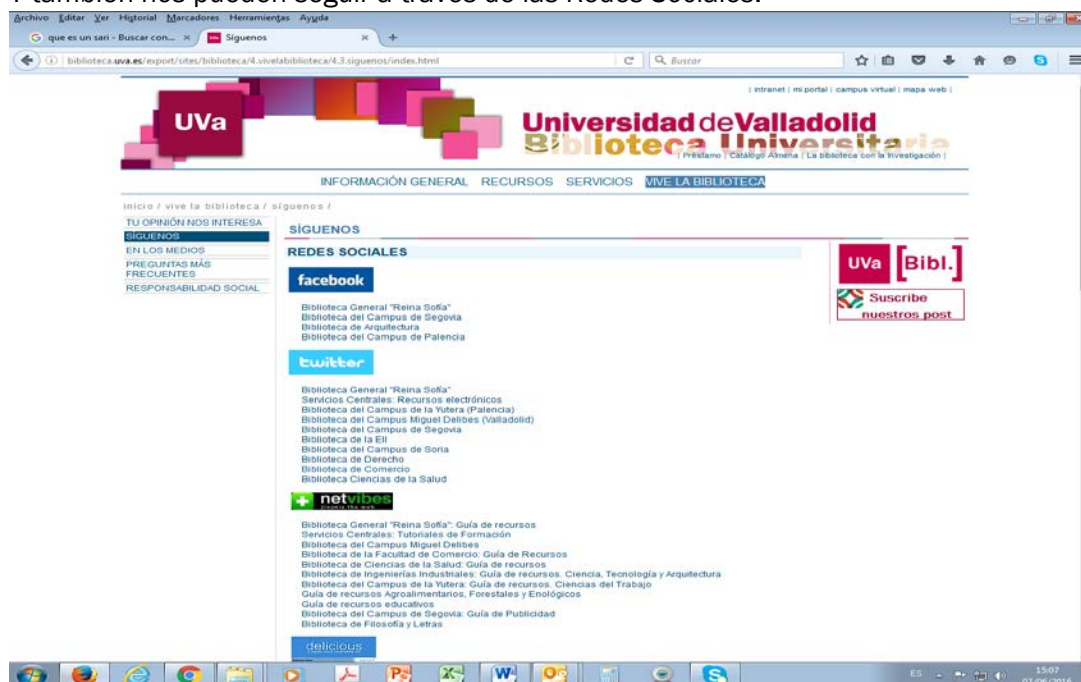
Y también nos pueden seguir a través de las Redes Sociales.

Archivo Editar Ver Historial Marcadores Herramientas Ayuda

que es un sari - Buscar con... × Síguenos × +

biblioteca.uva.es/export/sites/biblioteca/4.vivelabiblioteca/4.3.siguenos/index.html

Buscar

| intranet | mi portal | campus virtual | mapa web |

UVa

Universidad de Valladolid
Biblioteca Universitaria

| Préstamo | Catálogo Almena | La biblioteca con la investigación |

INFORMACIÓN GENERAL RECURSOS SERVICIOS VIVE LA BIBLIOTECA

inicio / vive la biblioteca / síguenos /

TU OPINIÓN NOS INTERESA
SÍGUENOS
EN LOS MEDIOS
PREGUNTAS MÁS FRECUENTES
RESPONSABILIDAD SOCIAL

SÍGUENOS

REDES SOCIALES

facebook

Biblioteca General "Reina Sofía"
Biblioteca del Campus de Segovia
Biblioteca de Arquitectura
Biblioteca del Campus de Palencia

twitter

Biblioteca General "Reina Sofía"
Servicios Centrales: Recursos electrónicos
Biblioteca del Campus de la Yutera (Palencia)
Biblioteca del Campus Miguel Delibes (Valladolid)
Biblioteca del Campus de Segovia
Biblioteca de la EII
Biblioteca del Campus de Soria
Biblioteca de Derecho
Biblioteca de Comercio
Biblioteca Ciencias de la Salud

netvibes

Biblioteca General "Reina Sofía": Guía de recursos
Servicios Centrales: Tutoriales de Formación
Biblioteca del Campus Miguel Delibes
Biblioteca de la Facultad de Comercio: Guía de Recursos
Biblioteca de Ciencias de la Salud: Guía de recursos
Biblioteca de Ingenierías Industriales: Guía de recursos. Ciencia, Tecnología y Arquitectura
Biblioteca del Campus de la Yutera: Guía de recursos. Ciencias del Trabajo
Guía de recursos Agroalimentarios, Forestales y Enológicos
Guía de recursos educativos
Biblioteca del Campus de Segovia: Guía de Publicidad
Biblioteca de Filosofía y Letras

delicious

UVa [Bibl.]

Suscribe nuestros post

ES 15:07 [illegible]